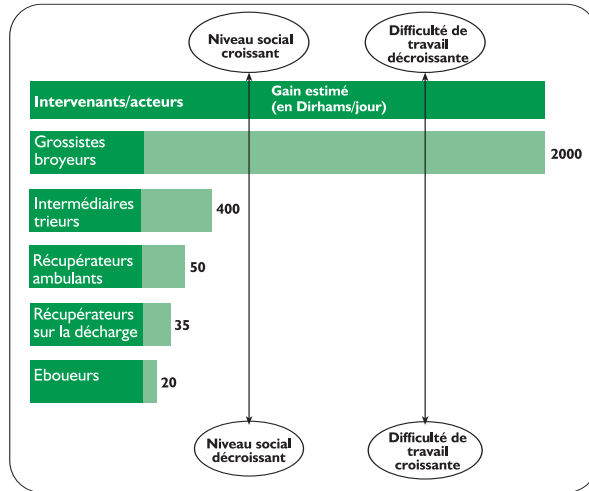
Niveau social croissant

Difficulté de travail décroissante

Intervenants/acteurs

Gain estimé (en Dirhams/jour)

Grossistes broyeurs

2000

Intermédiaires trieurs

400

Récupérateurs ambulants

50

Récupérateurs sur la décharge

35

Eboueurs

20

Niveau social décroissant

Difficulté de travail croissante